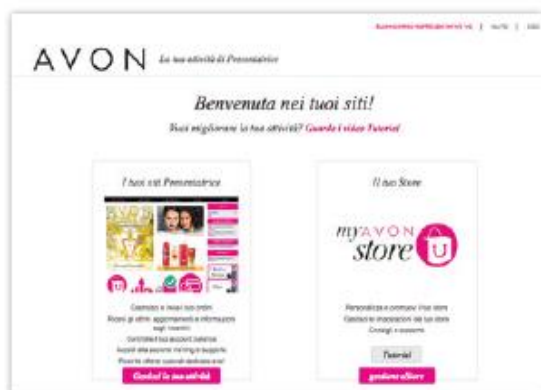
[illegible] | AIUTO | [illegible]

AVON La tua attività di Presentatrice

Benvenuta nei tuoi siti!

Vuoi migliorare la tua attività? Guarda i video Tutorial

I tuoi siti Presentatrice

Gestisci e invia i tuoi ordini
Ricevi gli ultimi aggiornamenti e informazioni sugli incentivi
Controlla il tuo account balance
Accedi alle sessioni training e supporto
Trova le offerte speciali dedicate a te!

Gestisci la tua attività

Il tuo Store

my AVON store

Personalizza e promuovi il tuo store
Gestisci le impostazioni del tuo store
Consigli e sessioni

Tutorial

gestisci il Store